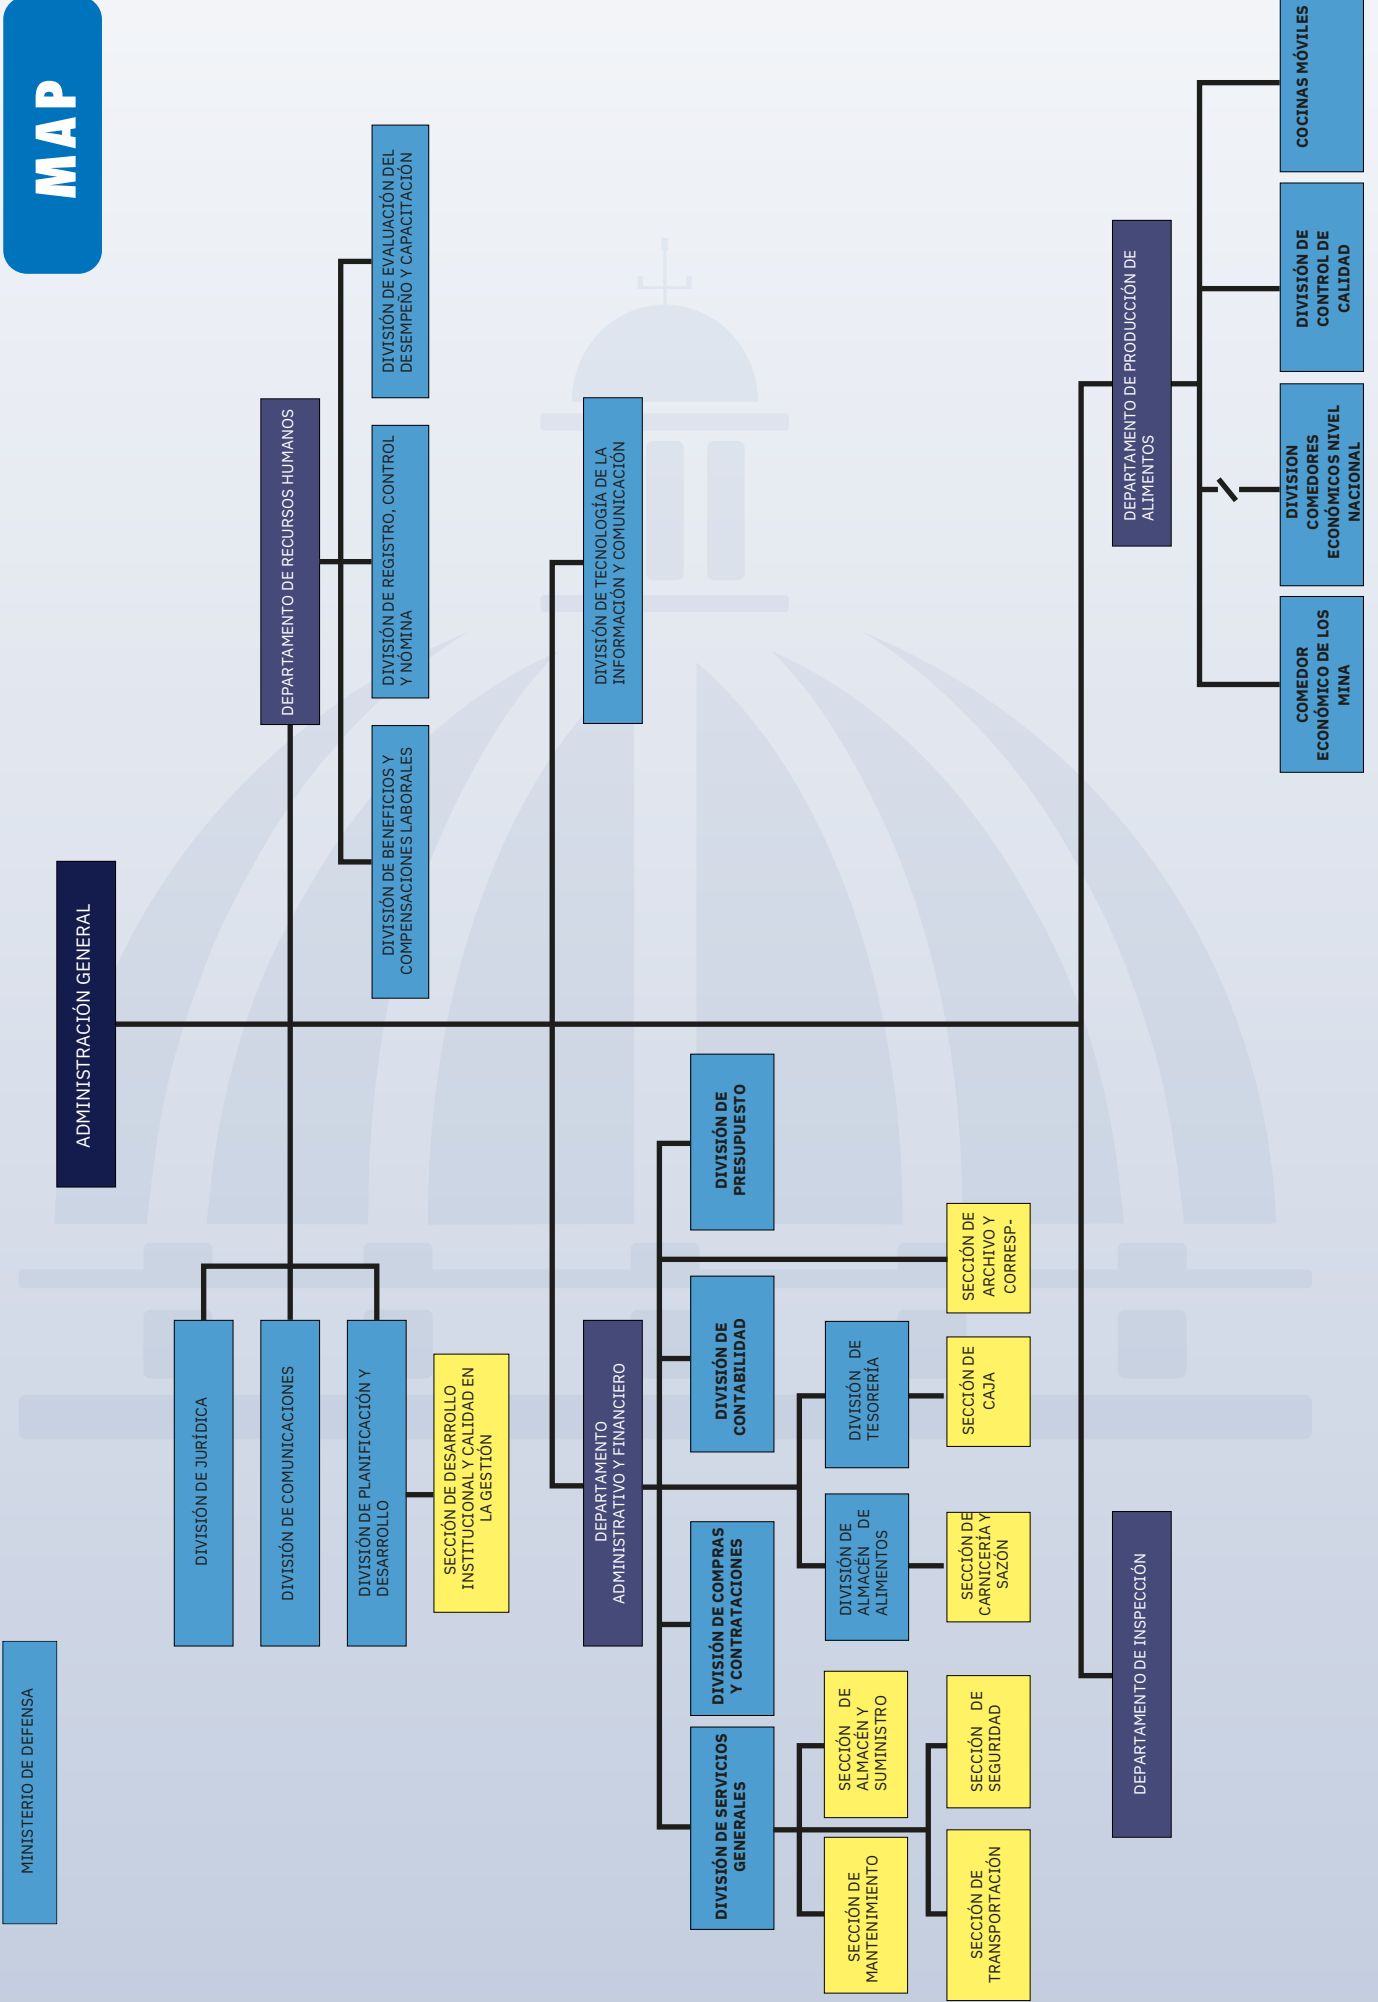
MAP

MINISTERIO DE DEFENSA

ADMINISTRACIÓN GENERAL

DEPARTAMENTO DE RECURSOS HUMANOS

DIVISIÓN DE BENEFICIOS Y COMPENSACIONES LABORALES

DIVISIÓN DE REGISTRO, CONTROL Y NÓMINA

DIVISIÓN DE EVALUACIÓN DEL DESEMPEÑO Y CAPACITACIÓN

DIVISIÓN DE TECNOLOGÍA DE LA INFORMACIÓN Y COMUNICACIÓN

DEPARTAMENTO DE PRODUCCIÓN DE ALIMENTOS

COMEDOR ECONÓMICO DE LOS MINA

DIVISION COMEDORES ECONÓMICOS NIVEL NACIONAL

DIVISIÓN DE CONTROL DE CALIDAD

COCINAS MÓVILES

DIVISIÓN DE JURÍDICA

DIVISIÓN DE COMUNICACIONES

DIVISIÓN DE PLANIFICACIÓN Y DESARROLLO

SECCIÓN DE DESARROLLO INSTITUCIONAL Y CALIDAD EN LA GESTIÓN

DEPARTAMENTO ADMINISTRATIVO Y FINANCIERO

DIVISIÓN DE SERVICIOS GENERALES

DIVISIÓN DE COMPRAS Y CONTRATACIONES

DIVISIÓN DE CONTABILIDAD

DIVISIÓN DE PRESUPUESTO

SECCIÓN DE MANTENIMIENTO

SECCIÓN DE ALMACÉN Y SUMINISTRO

DIVISIÓN DE ALMACÉN DE ALIMENTOS

DIVISIÓN DE TESORERÍA

SECCIÓN DE TRANSPORTACIÓN

SECCIÓN DE SEGURIDAD

SECCIÓN DE CARNICERÍA Y SAZÓN

SECCIÓN DE CAJA

SECCIÓN DE ARCHIVO Y CORRESP-

DEPARTAMENTO DE INSPECCIÓN